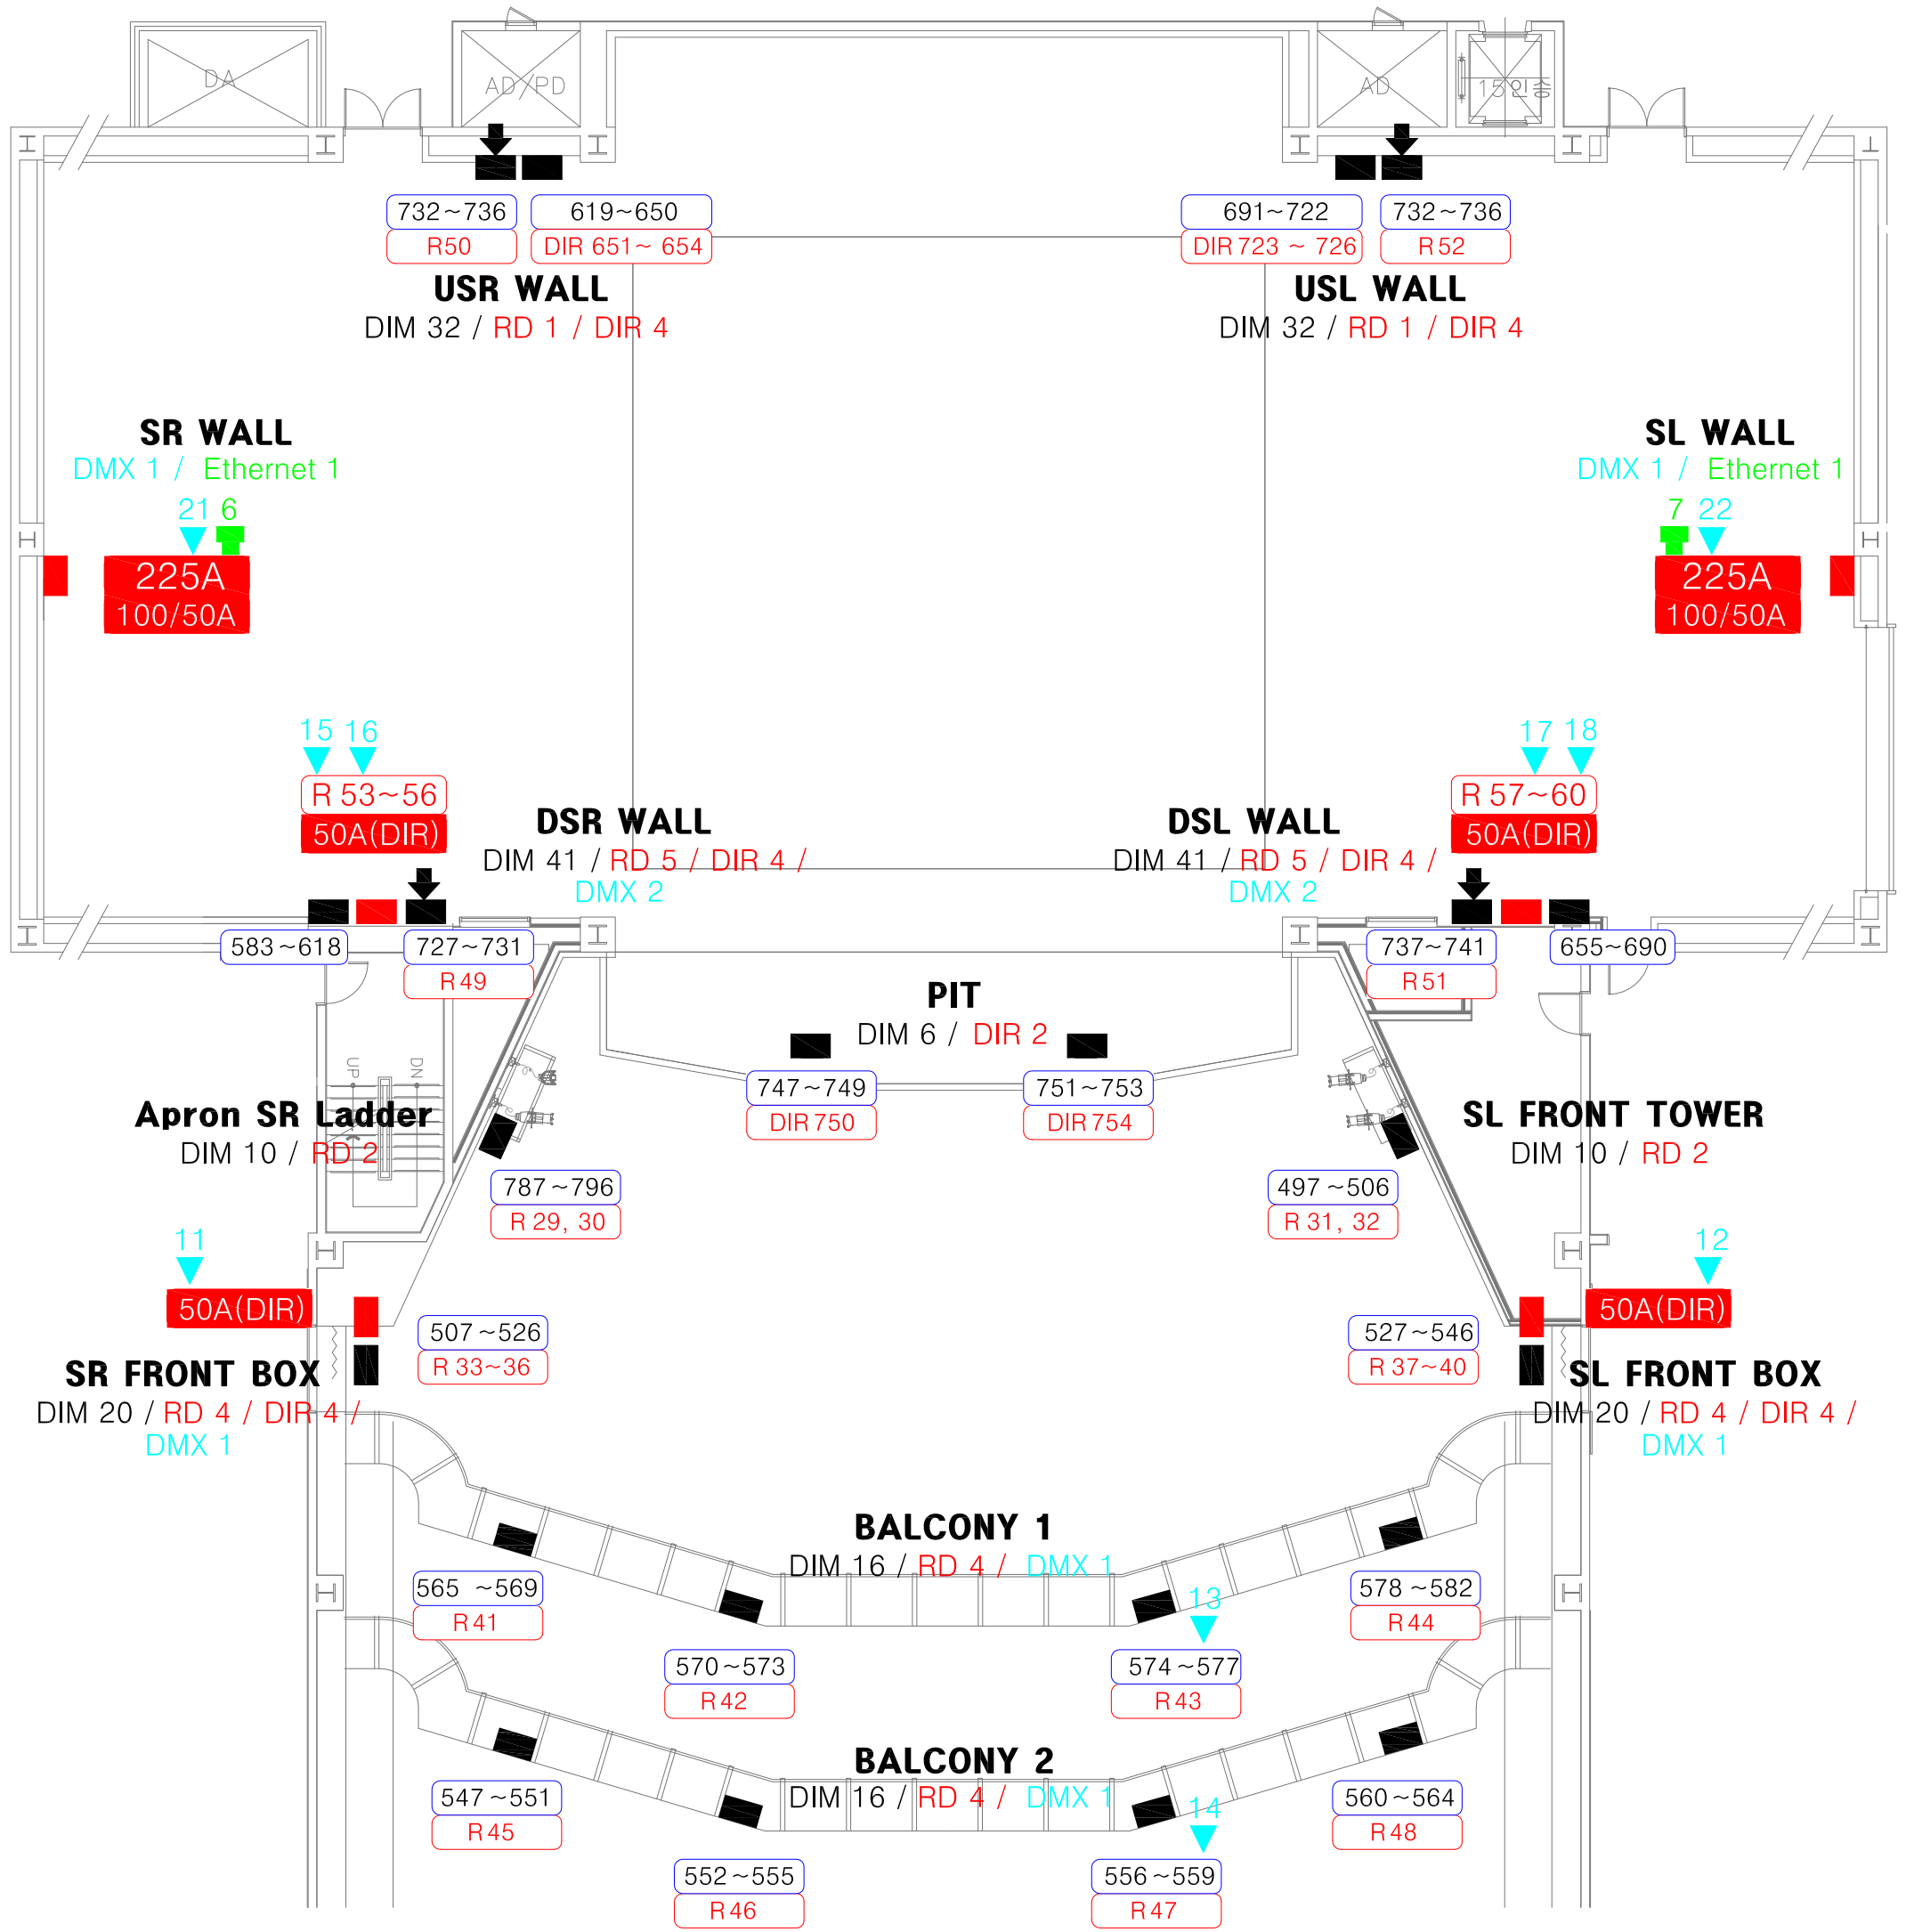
DA

AD/PD

AD

15인승

732~736
R50

619~650
DIR 651~ 654

691~722
DIR 723 ~ 726

732~736
R52

USR WALL
DIM 32 / RD 1 / DIR 4

USL WALL
DIM 32 / RD 1 / DIR 4

SR WALL
DMX 1 / Ethernet 1

21 6

225A
100/50A

SL WALL
DMX 1 / Ethernet 1

7 22

225A
100/50A

15 16

R 53~56
50A(DIR)

DSR WALL
DIM 41 / RD 5 / DIR 4 /
DMX 2

DSL WALL
DIM 41 / RD 5 / DIR 4 /
DMX 2

17 18

R 57~60
50A(DIR)

583~618

727~731
R49

737~741
R51

655~690

PIT
DIM 6 / DIR 2

747~749
DIR750

751~753
DIR754

UP DN

Apron SR Ladder
DIM 10 / RD 2

SL FRONT TOWER
DIM 10 / RD 2

787~796
R 29, 30

497~506
R 31, 32

11

50A(DIR)

12

50A(DIR)

507~526
R 33~36

527~546
R 37~40

SR FRONT BOX
DIM 20 / RD 4 / DIR 4 /
DMX 1

SL FRONT BOX
DIM 20 / RD 4 / DIR 4 /
DMX 1

BALCONY 1
DIM 16 / RD 4 / DMX 1

565 ~569
R41

578 ~582
R44

13

570~573
R42

574~577
R43

BALCONY 2
DIM 16 / RD 4 / DMX 1

547~551
R45

560~564
R48

14

552~555
R46

556~559
R47